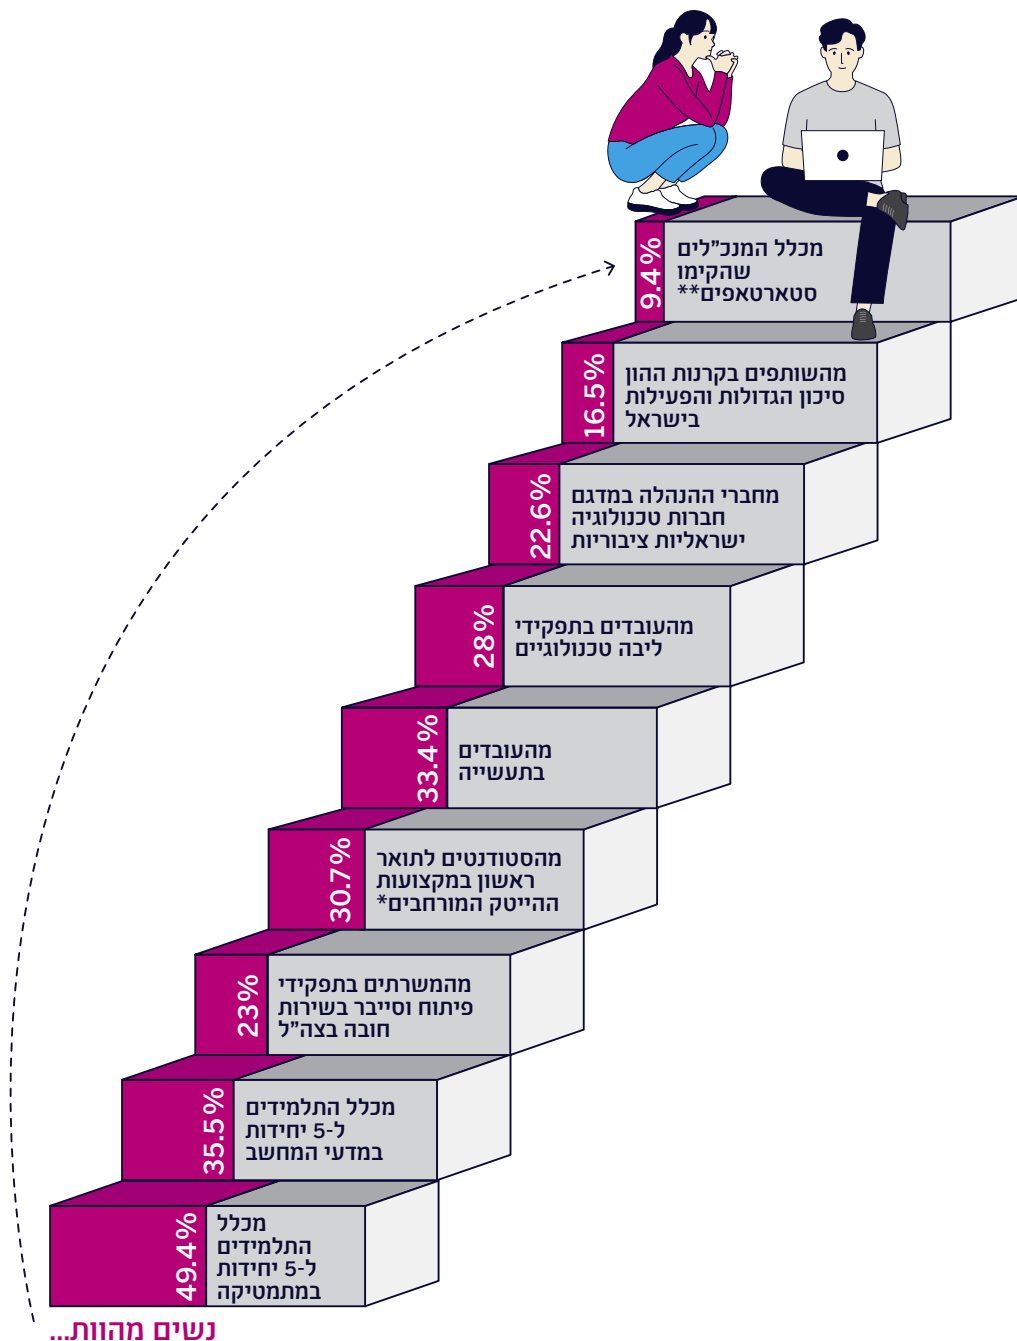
9.4%
מכלל המנכ"לים שהקימו סטארטאפים**

16.5%
מהשותפים בקרנות ההון סיכון הגדולות והפעילות בישראל

22.6%
מחברי ההנהלה במדגם חברות טכנולוגיה ישראליות ציבוריות

28%
מהעובדים בתפקידי ליבה טכנולוגיים

33.4%
מהעובדים בתעשייה

30.7%
מהסטודנטים לתואר ראשון במקצועות ההייטק המורחבים*

23%
מהמשרתים בתפקידי פיתוח וסייבר בשירות חובה בצה"ל

35.5%
מכלל התלמידים ל-5 יחידות במדעי המחשב

49.4%
מכלל התלמידים ל-5 יחידות במתמטיקה

נשים מהוות...